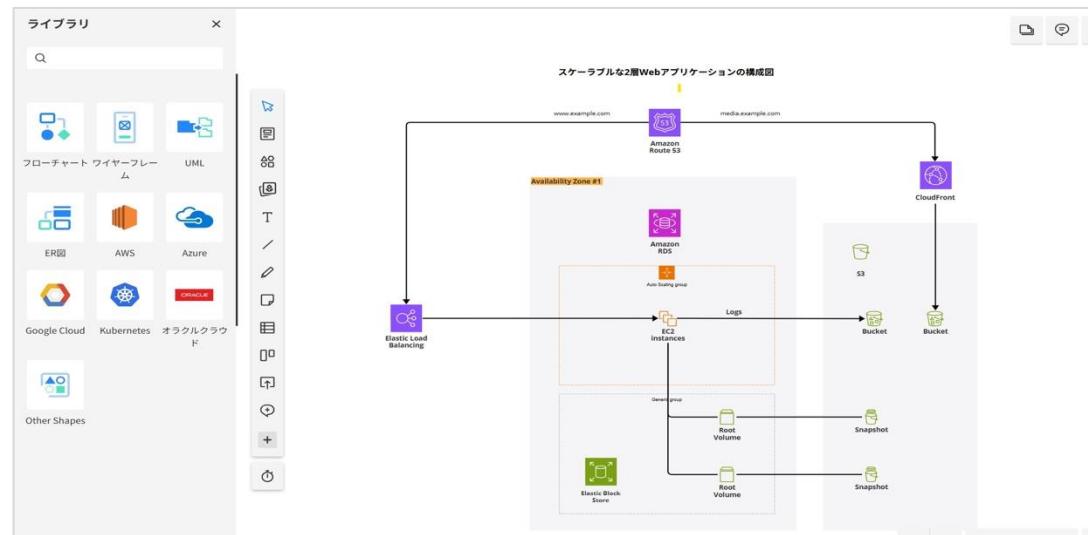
ライブラリ ×

フローチャート
ワイヤーフレーム
UML
ER図
AWS
Azure
Google Cloud
Kubernetes
ORACLE
オラクルクラウド
Other Shapes

+

スケーラブルな2層Webアプリケーションの構成図

www.example.com
media.example.com

Amazon Route 53

CloudFront

Availability Zone #1

Amazon RDS

S3

Auto Scaling group

Elastic Load Balancing

EC2 instances

Logs

Bucket

Bucket

Generic group

Root Volume

Snapshot

Root Volume

Snapshot

Elastic Block Store